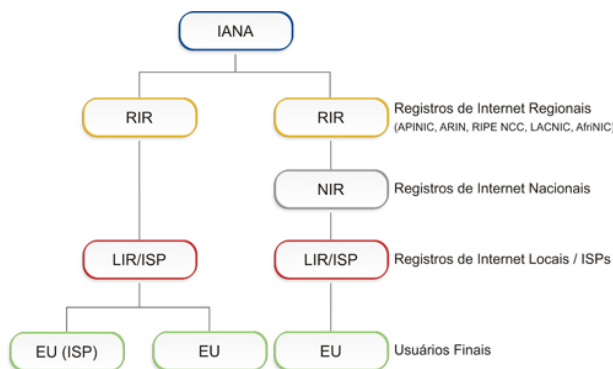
IANA

RIR

RIR

Registros de Internet Regionais
(APINIC, ARIN, RIPE NCC, LACNIC, AfriNIC)

NIR

Registros de Internet Nacionais

LIR/ISP

LIR/ISP

Registros de Internet Locais / ISPs

EU (ISP)

EU

EU

Usuários Finais